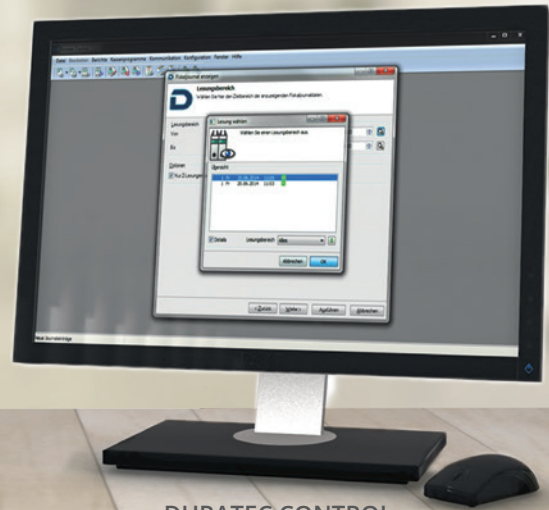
Datei Bearbeiten Berichte Kassenprogramme Kommunikation Konfiguration Fenster Hilfe

Fiskaljournal erzeugen

Lesungsbereich

Wählen Sie hier den Zeitbereich der erzeugenden Fiskaljournalen.

Lesungsbereich

Von

Bis

Optionen

Nur Z-Lesungen

Lesung wählen

Wählen Sie einen Lesungsbereich aus.

Übersicht

1 M 25.06.2014 11:03

1 M 25.06.2014 11:03

Details

Lesungsbereich

alles

Abbrechen

OK

< Zurück

Weiter >

Ausführen

Abbrechen

DURATEC CONTROL